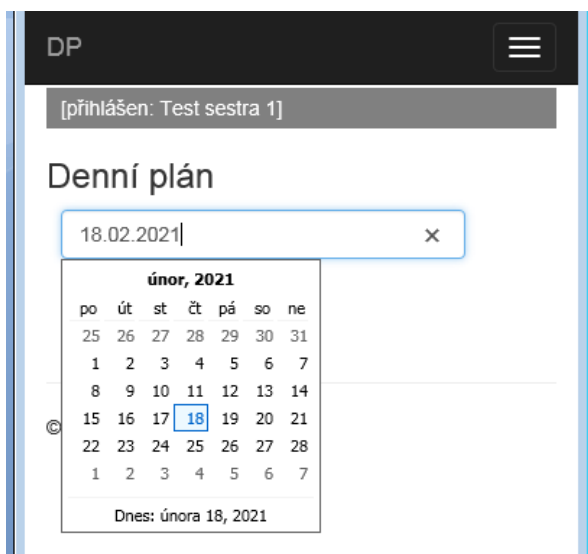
DP

[přihlášen: Test sestra 1]

Denní plán

18.02.2021 ×

únor, 2021

| po | út | st | čt | pá | so | ne |
|---|---|---|---|---|---|---|
| 25 | 26 | 27 | 28 | 29 | 30 | 31 |
| 1 | 2 | 3 | 4 | 5 | 6 | 7 |
| 8 | 9 | 10 | 11 | 12 | 13 | 14 |
| 15 | 16 | 17 | 18 | 19 | 20 | 21 |
| 22 | 23 | 24 | 25 | 26 | 27 | 28 |
| 1 | 2 | 3 | 4 | 5 | 6 | 7 |

Dnes: února 18, 2021

©